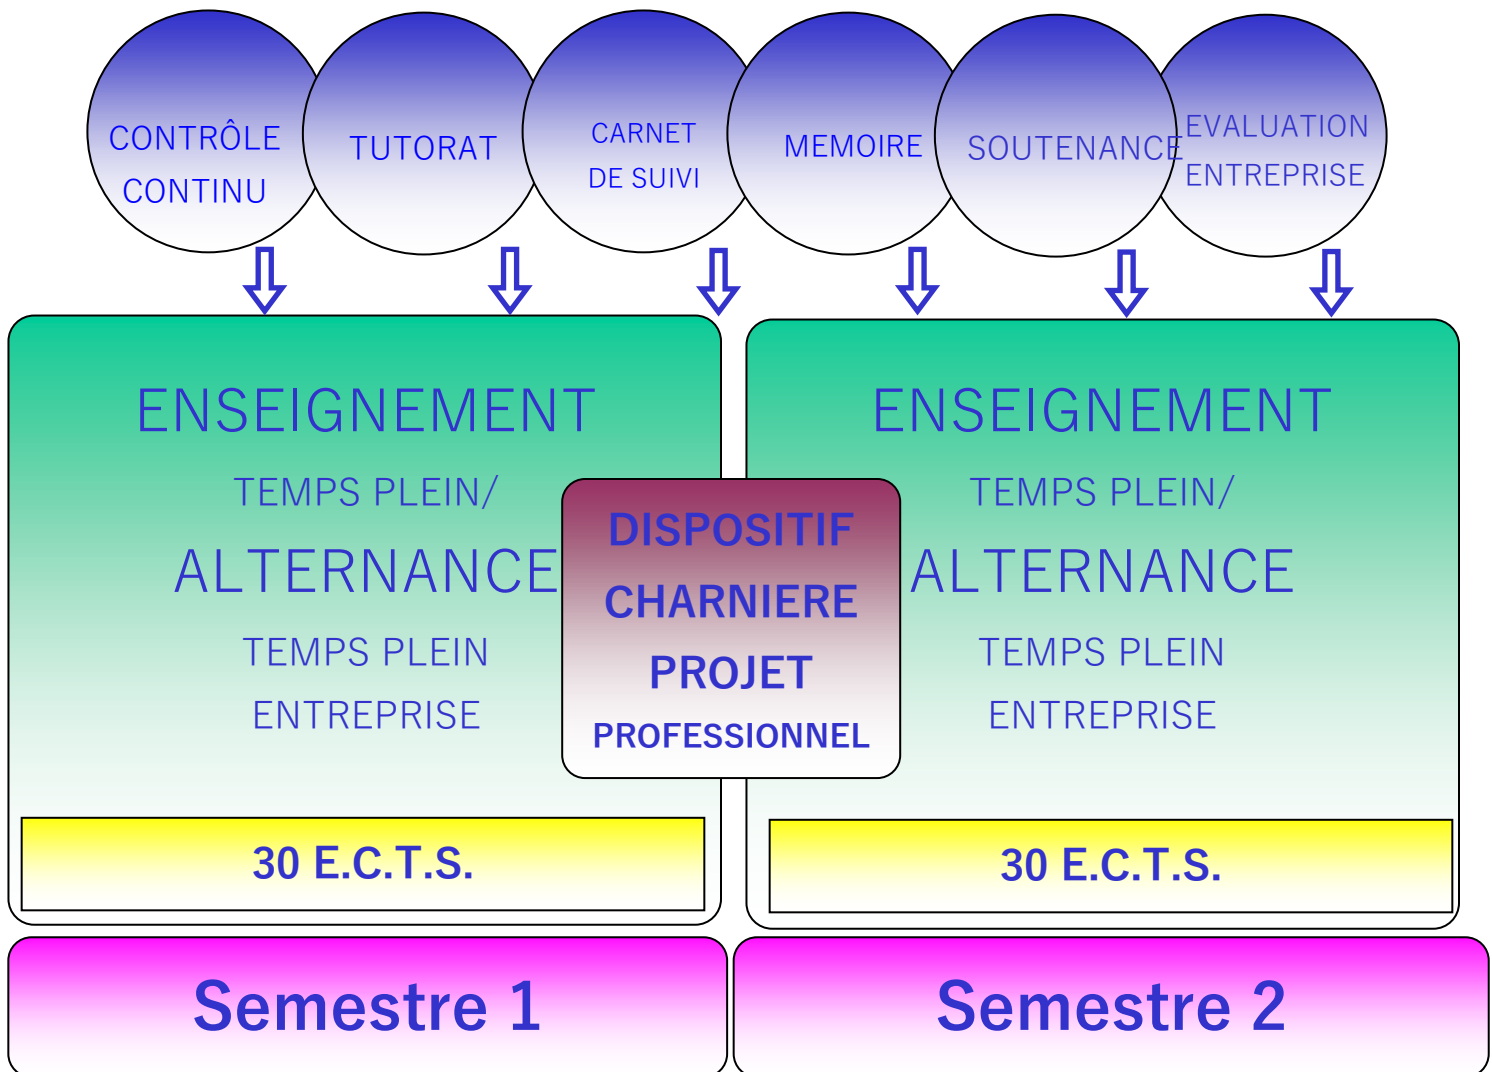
CONTRÔLE CONTINU

TUTORAT

CARNET DE SUIVI

MEMOIRE

SOUTENANCE

EVALUATION ENTREPRISE

ENSEIGNEMENT

TEMPS PLEIN/

ALTERNANCE

TEMPS PLEIN

ENTREPRISE

30 E.C.T.S.

DISPOSITIF

CHARNIERE

PROJET

PROFESSIONNEL

ENSEIGNEMENT

TEMPS PLEIN/

ALTERNANCE

TEMPS PLEIN

ENTREPRISE

30 E.C.T.S.

Semestre 1

Semestre 2